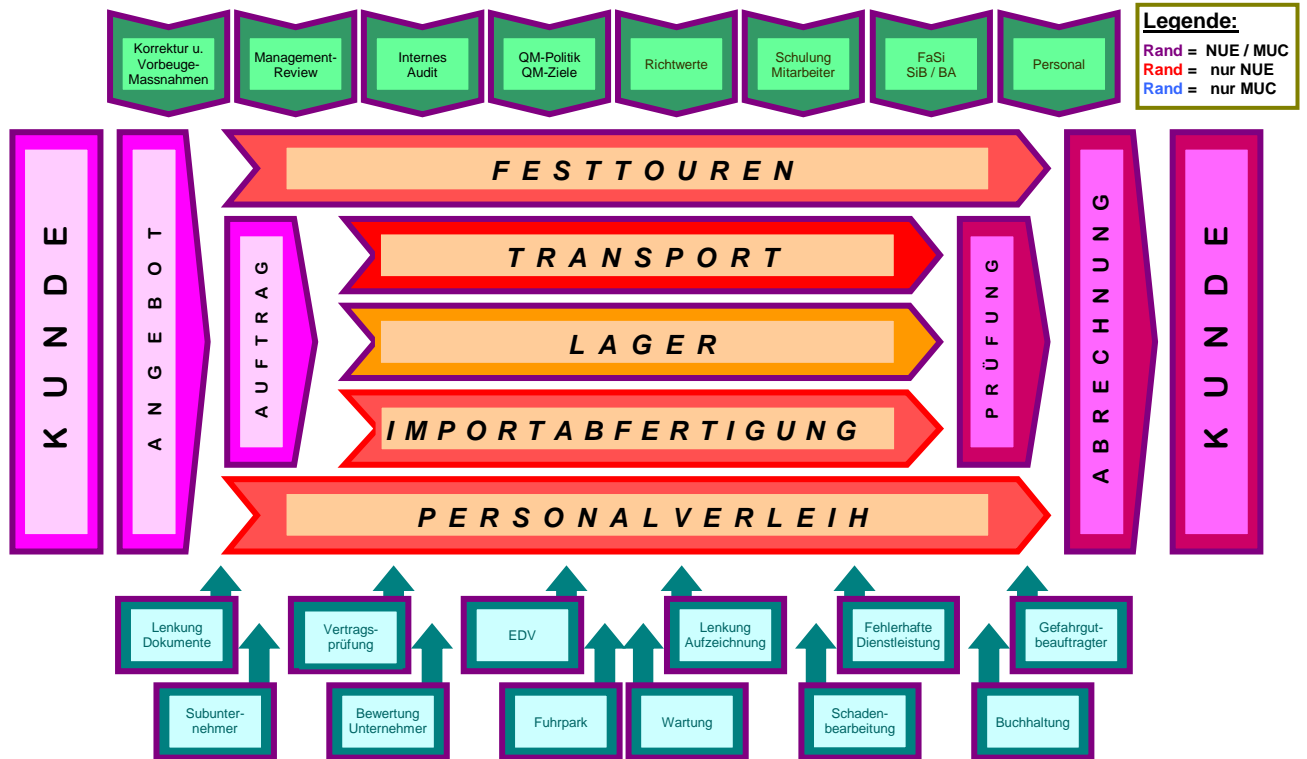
Korrektur u. Vorbeuge-Massnahmen

Management-Review

Internes Audit

QM-Politik QM-Ziele

Richtwerte

Schulung Mitarbeiter

FaSi SiB / BA

Personal

Legende:
Rand = NUE / MUC
Rand = nur NUE
Rand = nur MUC

K U N D E

A N G E B O T

F E S T T O U R E N

A U F T R A G

T R A N S P O R T

L A G E R

I M P O R T A B F E R T I G U N G

P E R S O N A L V E R L E I H

P R Ü F U N G

A B R E C H N U N G

K U N D E

Lenkung Dokumente

Vertrags-prüfung

EDV

Lenkung Aufzeichnung

Fehlerhafte Dienstleistung

Gefahrgut-beauftragter

Subunter-nehmer

Bewertung Unternehmer

Fuhrpark

Wartung

Schaden-bearbeitung

Buchhaltung